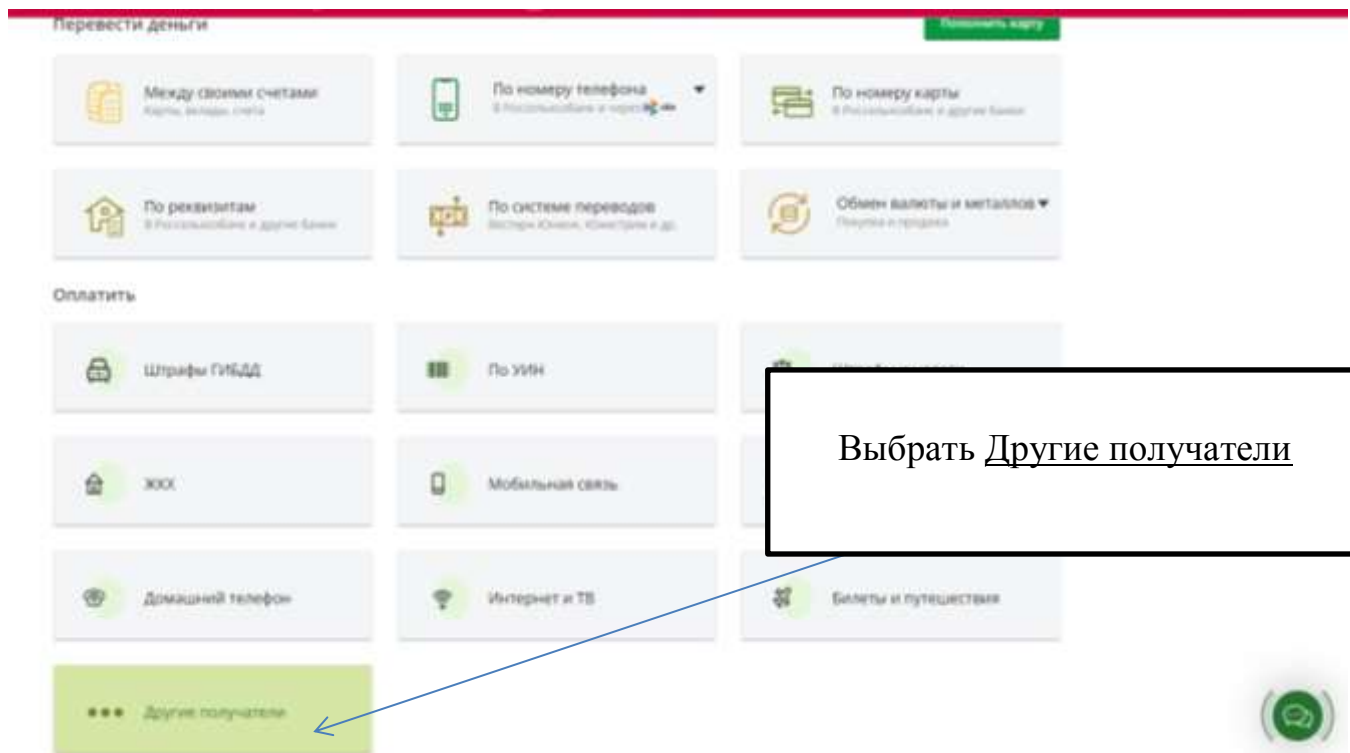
Перевести деньги

Пополнить карту

Между своими счетами
Карты, вклады, счета

По номеру телефона
В Россельхозбанк и через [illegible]

По номеру карты
В Россельхозбанк и другие банки

По реквизитам
В Россельхозбанк и другие банки

По системе переводов
Вестерн Юнион, Юнистрим и др.

Обмен валюты и металлов
Покупка и продажа

Оплатить

Штрафы ГИБДД

По УИН

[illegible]

Выбрать Другие получатели

ЖКХ

Мобильная связь

Домашний телефон

Интернет и ТВ

Билеты и путешествия

Другие получатели